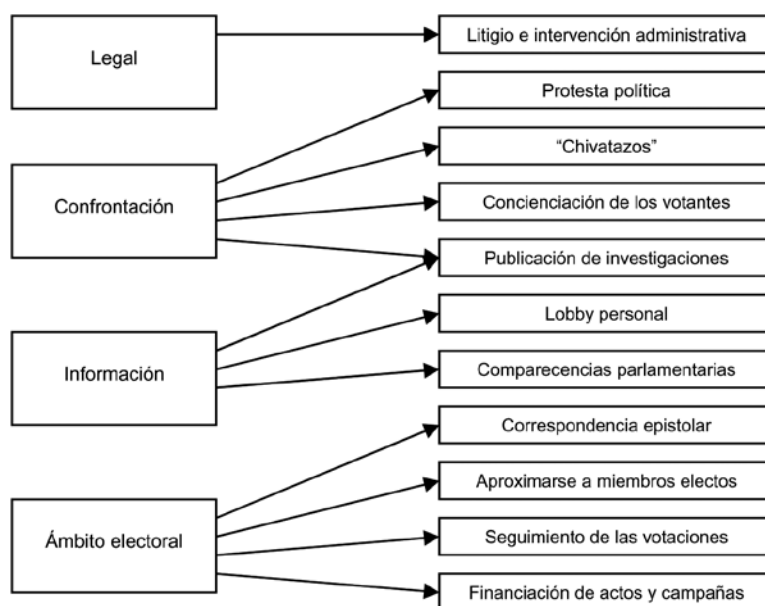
Legal

Confrontación

Información

Ámbito electoral

Litigio e intervención administrativa

Protesta política

"Chivatazos"

Concienciación de los votantes

Publicación de investigaciones

Lobby personal

Comparecencias parlamentarias

Correspondencia epistolar

Aproximarse a miembros electos

Seguimiento de las votaciones

Financiación de actos y campañas